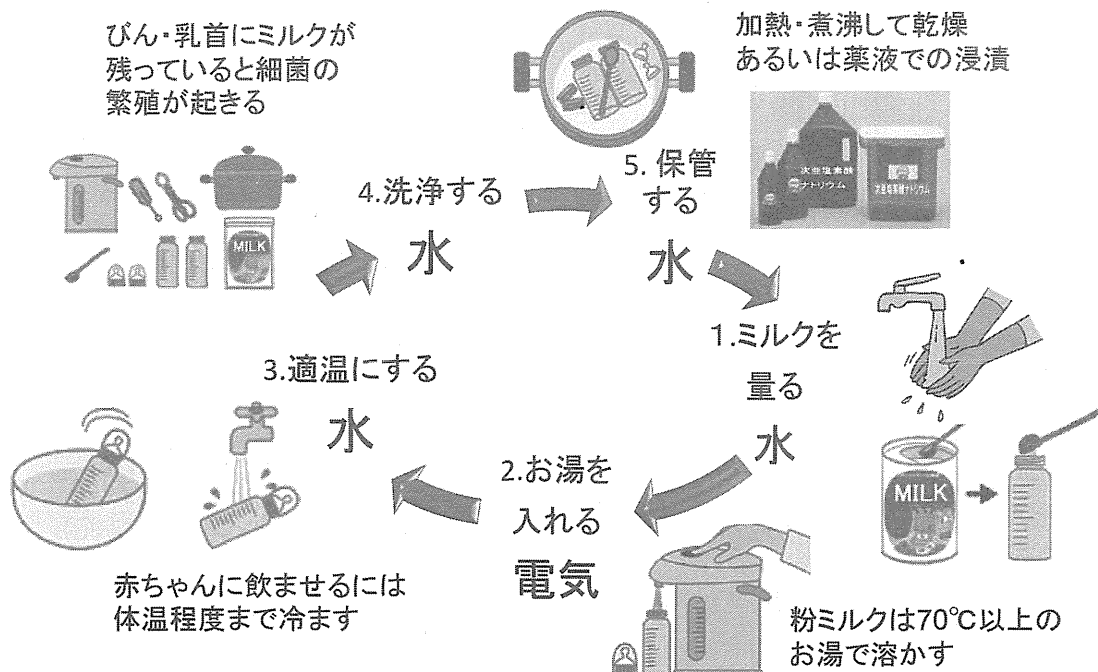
びん・乳首にミルクが残っていると細菌の繁殖が起きる

加熱・煮沸して乾燥あるいは薬液での浸漬

次亜塩素酸ナトリウム

次亜塩素酸ナトリウム

4.洗浄する

水

5. 保管する

水

MILK

1.ミルクを量る

水

3.適温にする

水

2.お湯を入れる

電気

MILK

赤ちゃんに飲ませるには体温程度まで冷ます

粉ミルクは70℃以上のお湯で溶かす